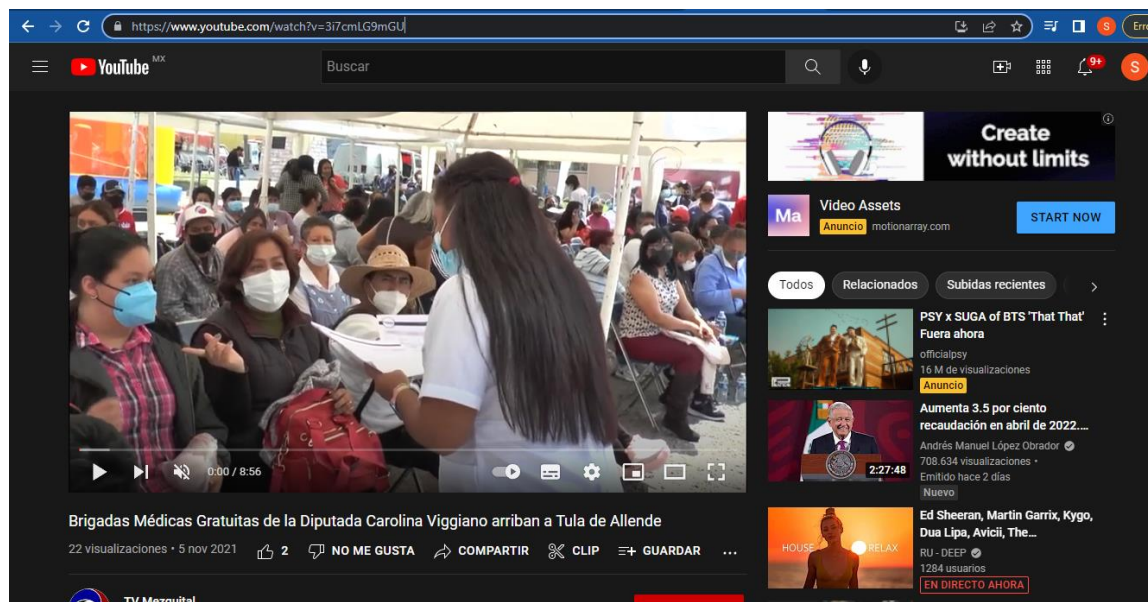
https://www.youtube.com/watch?v=3i7cmLG9mGU

YouTube MX

Buscar

9+

S

Create without limits

Ma Video Assets
Anuncio motionarray.com
START NOW

Todos Relacionados Subidas recientes

PSY x SUGA of BTS 'That That' Fuera ahora
officialpsy
16 M de visualizaciones
Anuncio

Aumenta 3.5 por ciento recaudación en abril de 2022....
Andrés Manuel López Obrador
708.634 visualizaciones •
Emitido hace 2 días
Nuevo
2:27:48

Ed Sheeran, Martin Garrix, Kygo, Dua Lipa, Avicii, The...
RU - DEEP
1284 usuarios
EN DIRECTO AHORA
HOUSE RELAX

0:00 / 8:56

Brigadas Médicas Gratuitas de la Diputada Carolina Viggiano arriban a Tula de Allende

22 visualizaciones • 5 nov 2021 2 NO ME GUSTA COMPARTIR CLIP GUARDAR ...

TV Mezquital